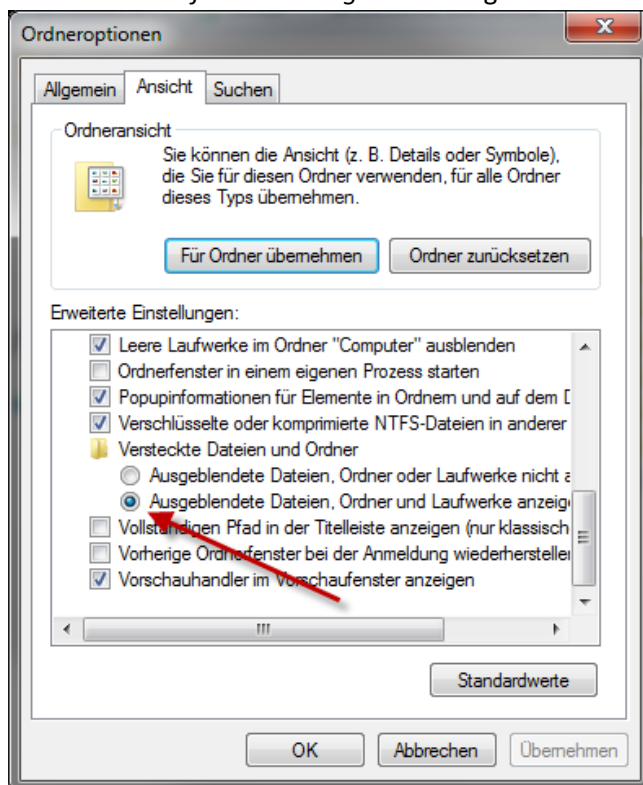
Ordneroptionen

Allgemein | Ansicht | Suchen

Ordneransicht

Sie können die Ansicht (z. B. Details oder Symbole), die Sie für diesen Ordner verwenden, für alle Ordner dieses Typs übernehmen.

Für Ordner übernehmen | Ordner zurücksetzen

Erweiterte Einstellungen:

Leere Laufwerke im Ordner "Computer" ausblenden
Ordnerfenster in einem eigenen Prozess starten
Popupinformationen für Elemente in Ordnern und auf dem D
Verschlüsselte oder komprimierte NTFS-Dateien in anderer
Versteckte Dateien und Ordner
Ausgeblendete Dateien, Ordner oder Laufwerke nicht a
Ausgeblendete Dateien, Ordner und Laufwerke anzeig
Vollständigen Pfad in der Titelleiste anzeigen (nur klassisch
Vorherige Ordnerfenster bei der Anmeldung wiederherstellen
Vorschauhandler im Vorschaufenster anzeigen

III

Standardwerte

OK | Abbrechen | Übernehmen